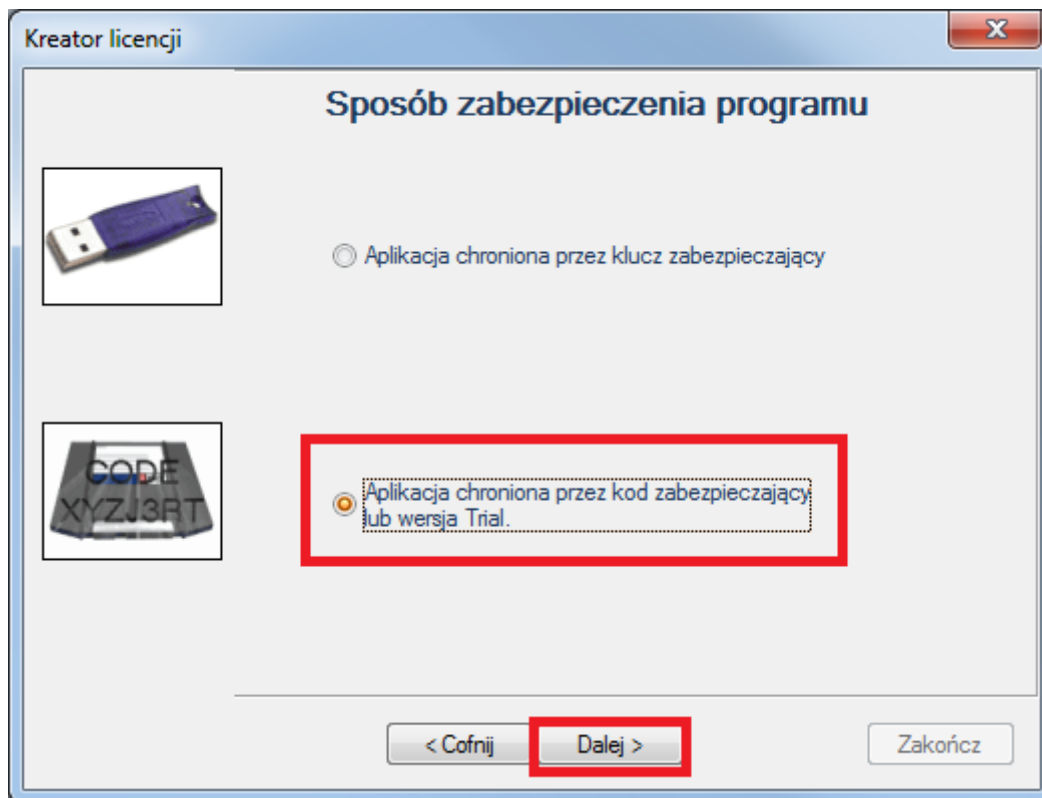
Kreator licencji

Sposób zabezpieczenia programu

Aplikacja chroniona przez klucz zabezpieczający

CODE XYZJ3RT

Aplikacja chroniona przez kod zabezpieczający lub wersja Trial.

< Cofnij

Dalej >

Zakończ